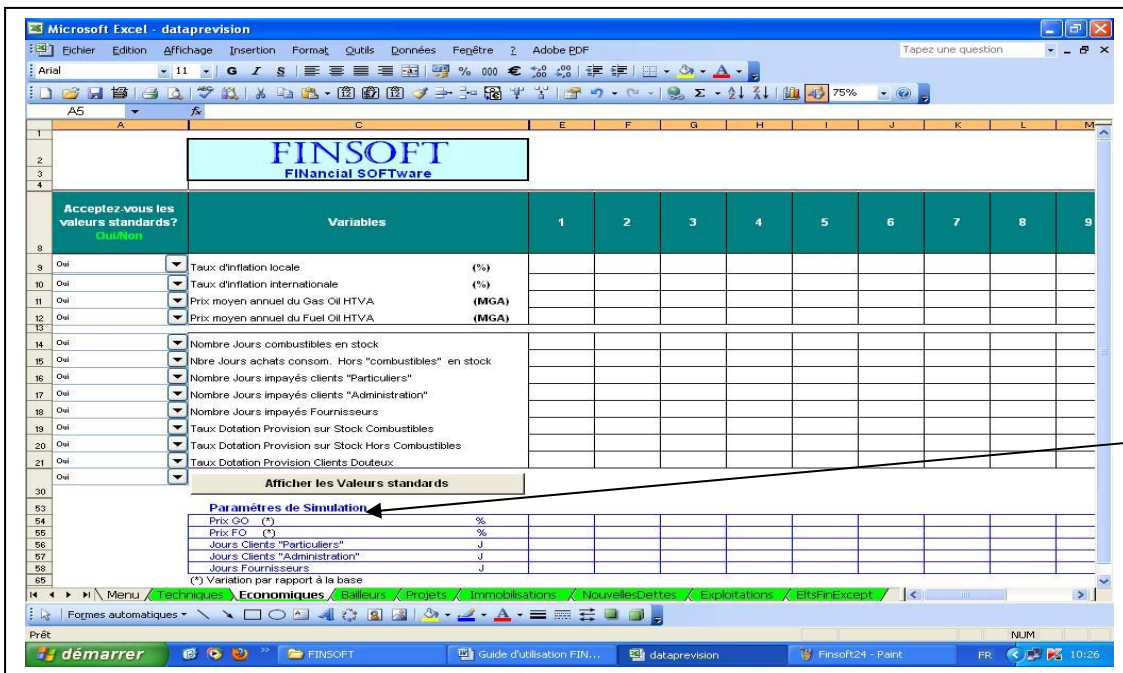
Microsoft Excel - dataprevision

Fichier Edition Affichage Insertion Format Outils Données Fenêtre ? Adobe PDF

Tapez une question

Arial 11 G I S % 000 € 75%

A5 fx

A C E F G H I J K L M

FINSOFT
FINancial SOFTware

Acceptez-vous les valeurs standards? Oui/Non

| | Variables | | 1 | 2 | 3 | 4 | 5 | 6 | 7 | 8 | 9 |
|---|---|---|---|---|---|---|---|---|---|---|---|
| Oui | Taux d'inflation locale | (%) | | | | | | | | | |
| Oui | Taux d'inflation internationale | (%) | | | | | | | | | |
| Oui | Prix moyen annuel du Gas Oil HTVA | (MGA) | | | | | | | | | |
| Oui | Prix moyen annuel du Fuel Oil HTVA | (MGA) | | | | | | | | | |
| Oui | Nombre Jours combustibles en stock | | | | | | | | | | |
| Oui | Nbre Jours achats consom. Hors "combustibles" en stock | | | | | | | | | | |
| Oui | Nombre Jours impayés clients "Particuliers" | | | | | | | | | | |
| Oui | Nombre Jours impayés clients "Administration" | | | | | | | | | | |
| Oui | Nombre Jours impayés Fournisseurs | | | | | | | | | | |
| Oui | Taux Dotation Provision sur Stock Combustibles | | | | | | | | | | |
| Oui | Taux Dotation Provision sur Stock Hors Combustibles | | | | | | | | | | |
| Oui | Taux Dotation Provision Clients Douteux | | | | | | | | | | |
| Oui | | | | | | | | | | | |

Afficher les Valeurs standards

Paramètres de Simulation

| | |
|---|---|
| Prix GO (*) | % |
| Prix FO (*) | % |
| Jours Clients "Particuliers" | J |
| Jours Clients "Administration" | J |
| Jours Fournisseurs | J |

(*) Variation par rapport à la base

Menu / Techniques / Economiques / Bailleurs / Projets / Immobilisations / NouvellesDettes / Exploitations / EltsFinExcept

Formes automatiques

Prêt NUM

démarrer FINSOFT Guide d'utilisation FIN... dataprevision Finsoft24 - Paint FR 10:26